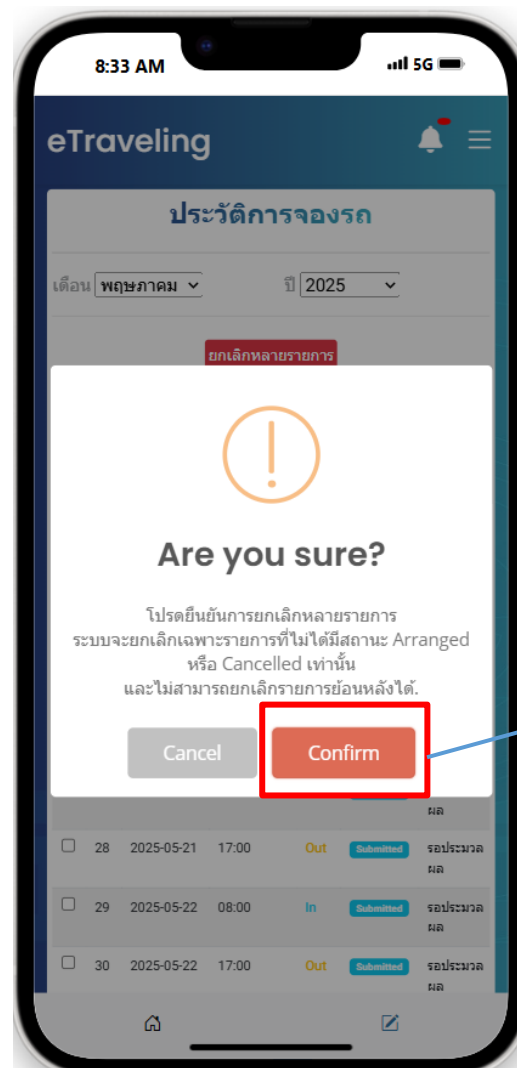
8:33 AM

5G

eTraveling

ประวัติการจองรถ

เดือน พฤษภาคม

ปี 2025

ยกเลิกหลายรายการ

!

Are you sure?

โปรดยืนยันการยกเลิกหลายรายการ
ระบบจะยกเลิกเฉพาะรายการที่ไม่ได้มีสถานะ Arranged หรือ Cancelled เท่านั้น
และไม่สามารถยกเลิกรายการย้อนหลังได้.

Cancel

Confirm

ผล

| | 28 | 2025-05-21 | 17:00 | Out | Submitted | รอประมวลผล |
|---|---|---|---|---|---|---|
| | 29 | 2025-05-22 | 08:00 | In | Submitted | รอประมวลผล |
| | 30 | 2025-05-22 | 17:00 | Out | Submitted | รอประมวลผล |